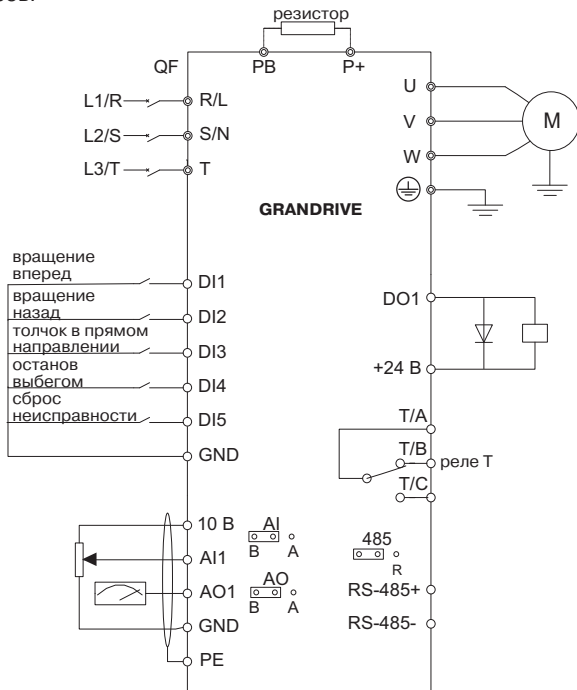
резистор

QF

PB

P+

L1/R

R/L

L2/S

S/N

L3/T

T

U

V

W

M

GRANDRIVE

вращение вперед

DI1

вращение назад

DI2

толчок в прямом направлении

DI3

останов выбегом

DI4

сброс неисправности

DI5

GND

DO1

+24 В

T/A

T/B

реле T

T/C

10 В

AI

B A

AI1

485

R

AO1

AO

B A

RS-485+

GND

RS-485-

PE